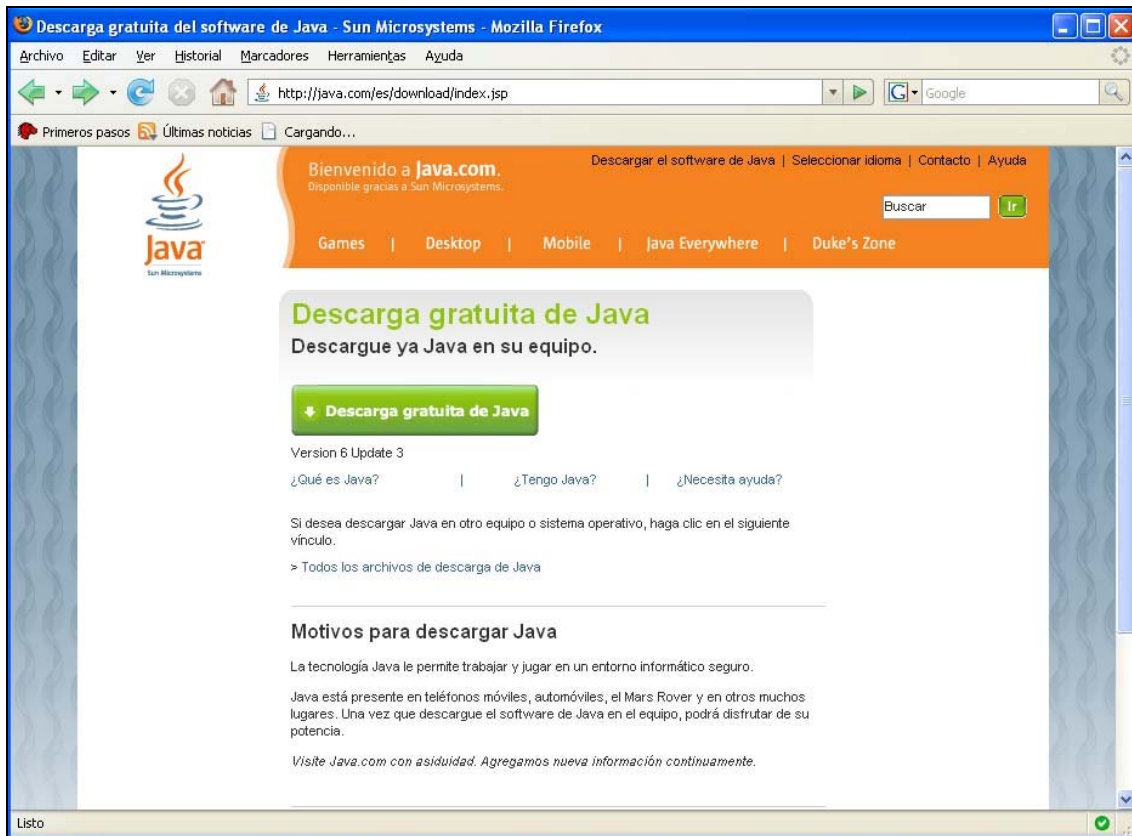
Descarga gratuita del software de Java - Sun Microsystems - Mozilla Firefox

Archivo Editar Ver Historial Marcadores Herramientas Ayuda

http://java.com/es/download/index.jsp

Google

Primeros pasos Últimas noticias Cargando...

Java
Sun Microsystems

Bienvenido a Java.com.
Disponible gracias a Sun Microsystems.

Descargar el software de Java | Seleccionar idioma | Contacto | Ayuda

Buscar Ir

Games | Desktop | Mobile | Java Everywhere | Duke's Zone

Descarga gratuita de Java
Descargue ya Java en su equipo.

Descarga gratuita de Java

Version 6 Update 3

¿Qué es Java? | ¿Tengo Java? | ¿Necesita ayuda?

Si desea descargar Java en otro equipo o sistema operativo, haga clic en el siguiente vínculo.

> Todos los archivos de descarga de Java

Motivos para descargar Java

La tecnología Java le permite trabajar y jugar en un entorno informático seguro.

Java está presente en teléfonos móviles, automóviles, el Mars Rover y en otros muchos lugares. Una vez que descargue el software de Java en el equipo, podrá disfrutar de su potencia.

Visite Java.com con asiduidad. Agregamos nueva información continuamente.

Listo